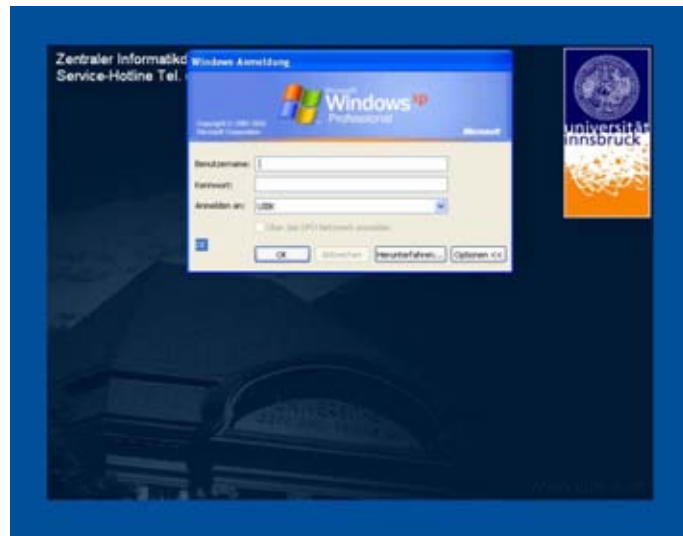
Zentraler Informatikd
Service-Hotline Tel.

Windows-Anmeldung

Microsoft Windows xp Professional

Copyright © 1985-2001 Microsoft Corporation

Microsoft

Benutzername:
Kennwort:
Anmelden an: UIBK

Über DFÜ-Netzwerk anmelden

OK Abbrechen Herunterfahren... Optionen <<

universität innsbruck

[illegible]